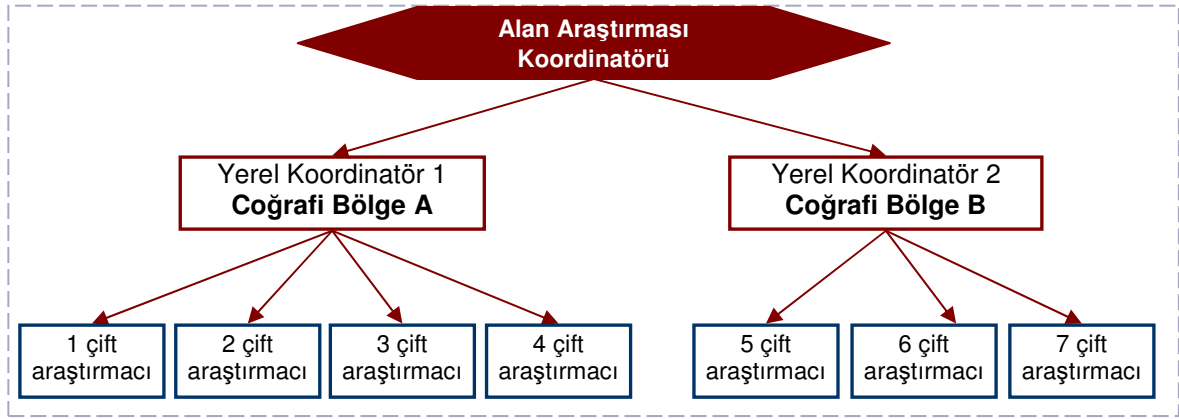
Alan Araştırması Koordinatörü

Yerel Koordinatör 1
**Coğrafi Bölge A**

Yerel Koordinatör 2
**Coğrafi Bölge B**

1 çift araştırmacı

2 çift araştırmacı

3 çift araştırmacı

4 çift araştırmacı

5 çift araştırmacı

6 çift araştırmacı

7 çift araştırmacı